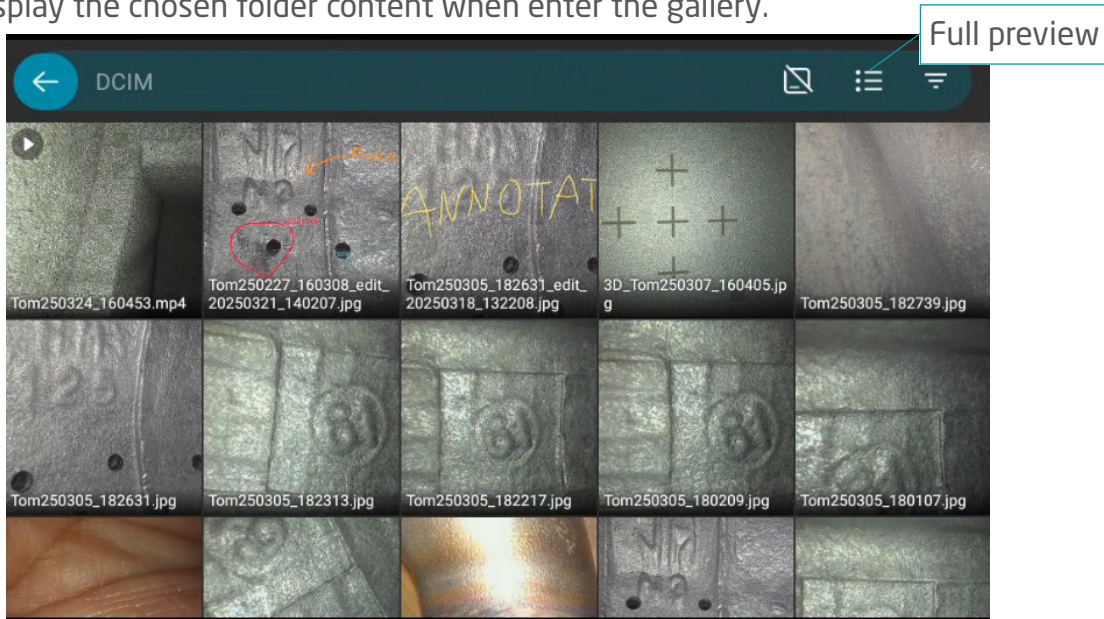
splay the chosen folder content when enter the gallery.

Full preview

DCIM

Tom250324_160453.mp4

Tom250227_160308_edit_20250321_140207.jpg

ANNOTAT

Tom250305_182631_edit_20250318_132208.jpg

3D_Tom250307_160405.jpg

Tom250305_182739.jpg

Tom250305_182631.jpg

Tom250305_182313.jpg

Tom250305_182217.jpg

Tom250305_180209.jpg

Tom250305_180107.jpg